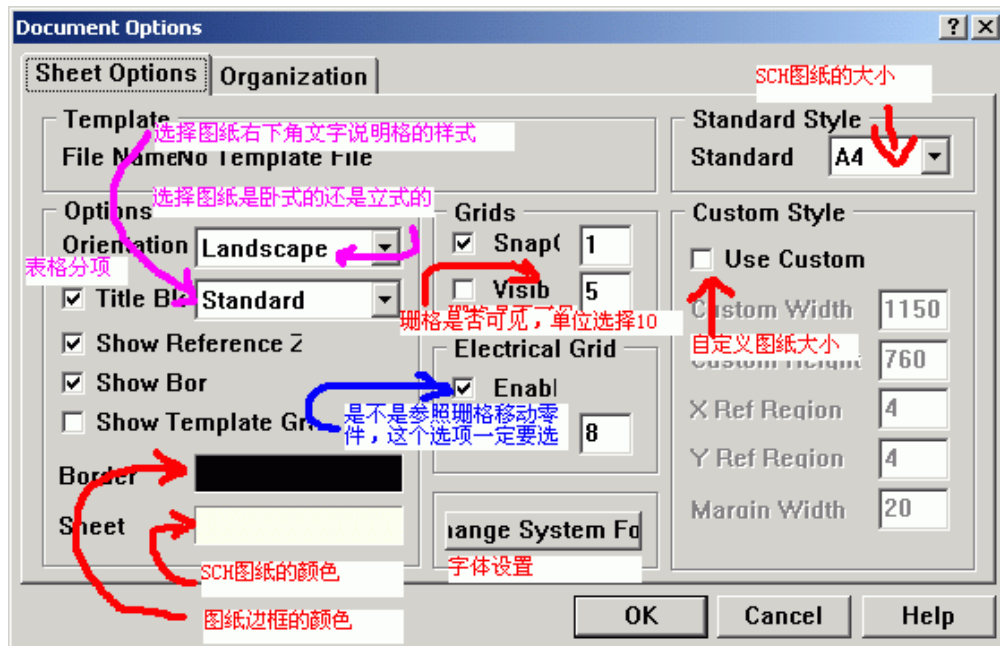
Document Options ? ×

Sheet Options | Organization

SCH图纸的大小

Template
选择图纸右下角文字说明格的样式
File NameNo Template File

Standard Style
Standard A4

选择图纸是卧式的还是立式的

Options
Orientation Landscape
表格分项
Title Bl Standard
Show Reference Z
Show Bor
Show Template Gr

Grids
Snap( 1
Visib 5
珊格是否可见，单位选择10

Electrical Grid
Enabl
是不是参照珊格移动零件，这个选项一定要选
8

Custom Style
Use Custom
Custom Width 1150
自定义图纸大小
Custom Height 760
X Ref Region 4
Y Ref Region 4
Margin Width 20

Border
Sheet

hange System Fo
字体设置

SCH图纸的颜色
图纸边框的颜色

OK Cancel Help